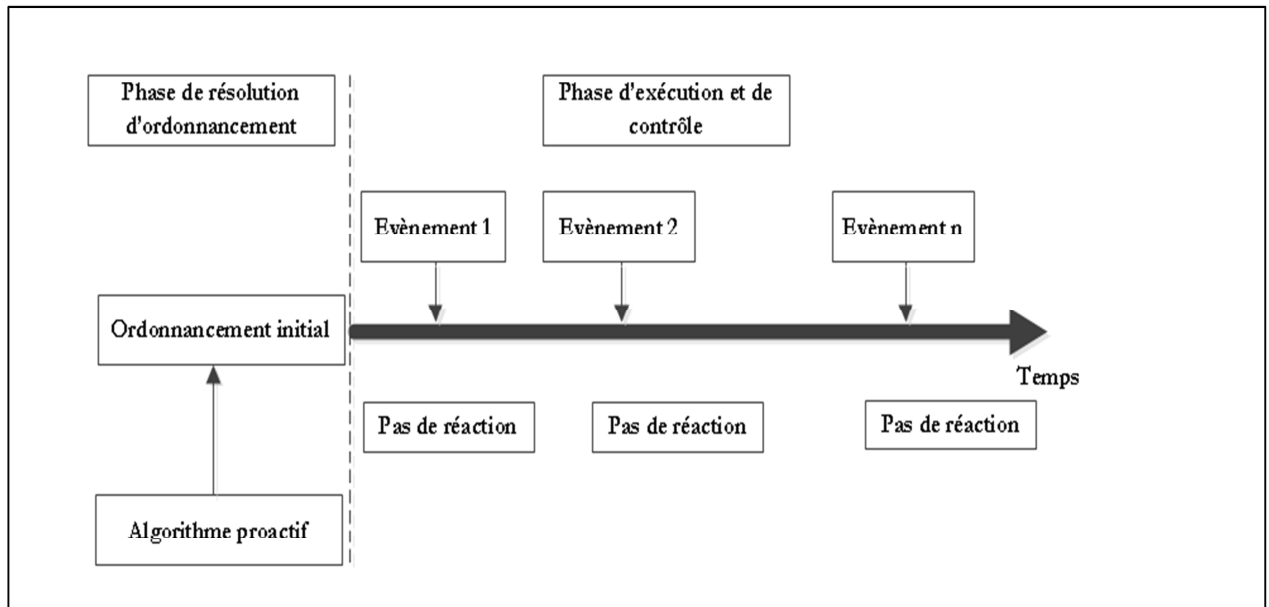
Phase de résolution d'ordonnancement

Phase d'exécution et de contrôle

Evènement 1

Evènement 2

Evènement n

Ordonnancement initial

Temps

Pas de réaction

Pas de réaction

Pas de réaction

Algorithme proactif